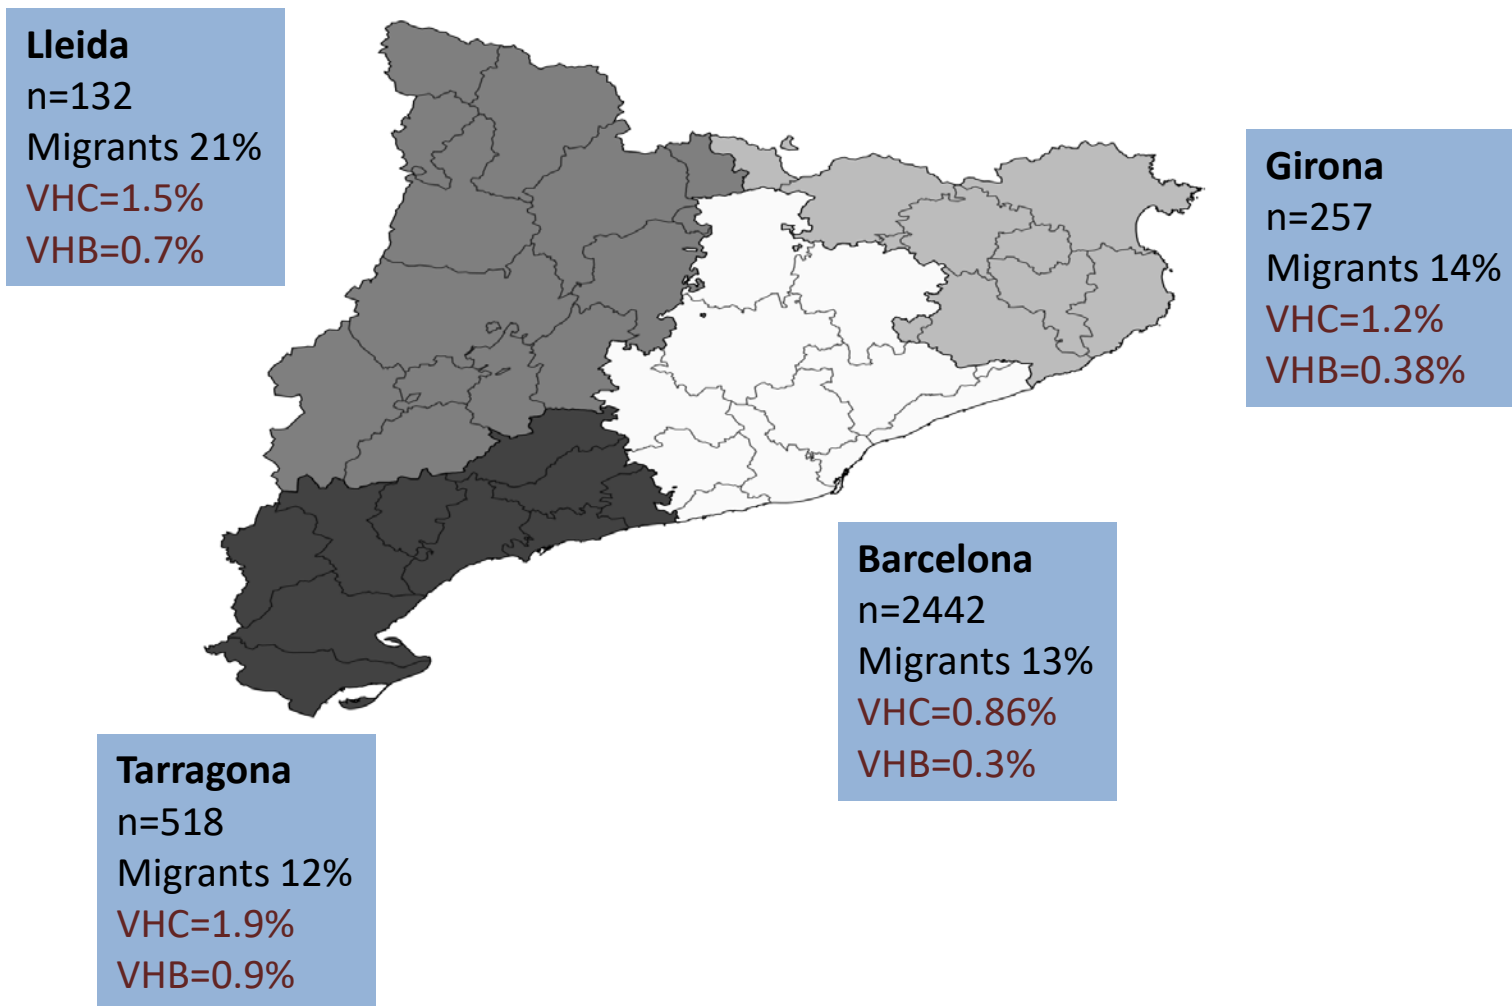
**Lleida**
n=132
Migrants 21%
VHC=1.5%
VHB=0.7%

**Girona**
n=257
Migrants 14%
VHC=1.2%
VHB=0.38%

**Barcelona**
n=2442
Migrants 13%
VHC=0.86%
VHB=0.3%

**Tarragona**
n=518
Migrants 12%
VHC=1.9%
VHB=0.9%